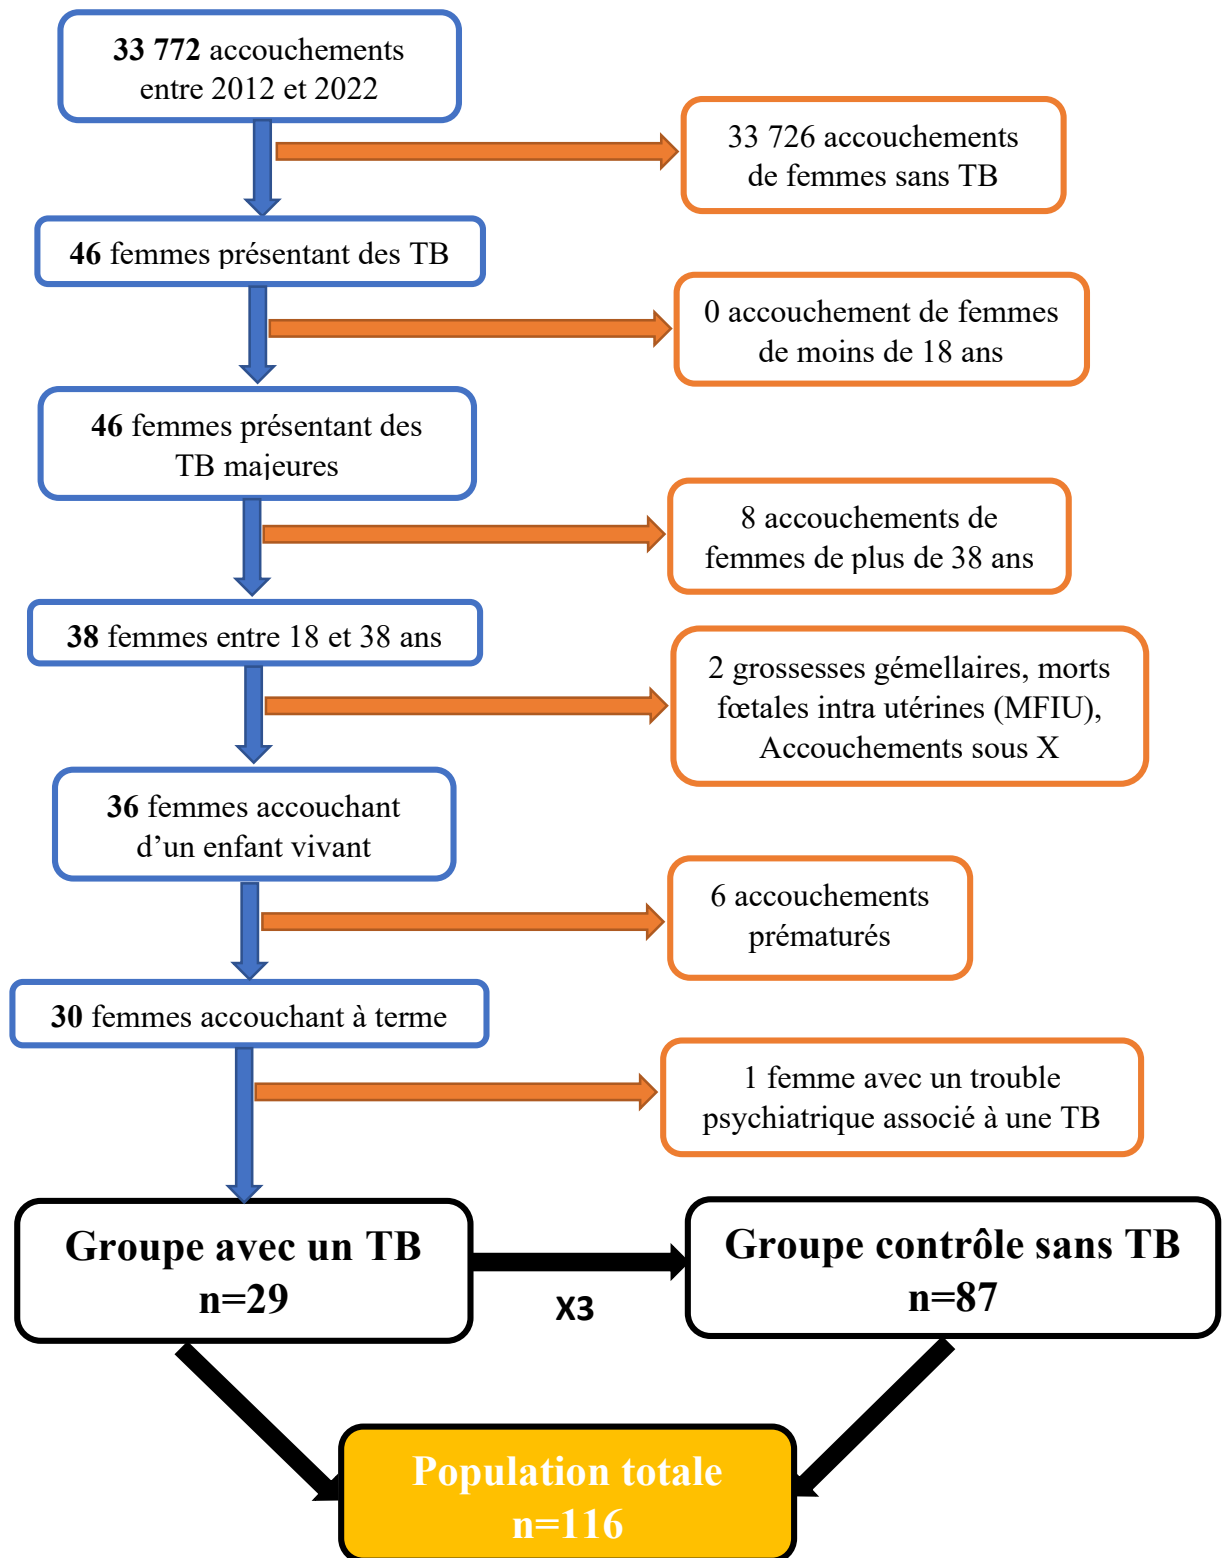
**33 772** accouchements entre 2012 et 2022

33 726 accouchements de femmes sans TB

**46** femmes présentant des TB

0 accouchement de femmes de moins de 18 ans

**46** femmes présentant des TB majeures

8 accouchements de femmes de plus de 38 ans

**38** femmes entre 18 et 38 ans

2 grossesses gémellaires, morts fœtales intra utérines (MFIU), Accouchements sous X

**36** femmes accouchant d'un enfant vivant

6 accouchements prématurés

**30** femmes accouchant à terme

1 femme avec un trouble psychiatrique associé à une TB

**Groupe avec un TB n=29**

X3

**Groupe contrôle sans TB n=87**

**Population totale n=116**